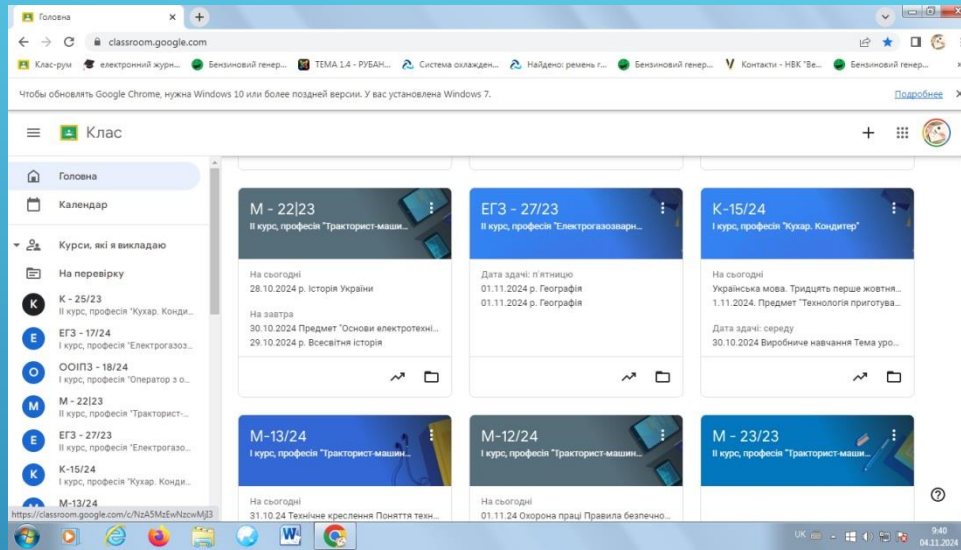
Головна

classroom.google.com

Клас-рум | електронний журн... | Бензиновий генер... | ТЕМА 1.4 - РУБАН... | Система охлажден... | Найдено: ремень г... | Бензиновий генер... | Контакти - НВК "Ве... | Бензиновий генер...

Чтобы обновлять Google Chrome, нужна Windows 10 или более поздней версии. У вас установлена Windows 7. Подробнее

Клас

Головна
Календар
Курси, які я викладаю
На перевірку
K - 25/23
II курс, професія "Кухар. Конди...
ЕГЗ - 17/24
I курс, професія "Електрогазоз...
ООІПЗ - 18/24
I курс, професія "Оператор з о...
M - 22|23
II курс, професія "Тракторист-...
ЕГЗ - 27/23
II курс, професія "Електрогазо...
K-15/24
I курс, професія "Кухар. Конди...
M-13/24

M - 22|23
II курс, професія "Тракторист-машин...
На сьогодні
28.10.2024 р. Історія України
На завтра
30.10.2024 Предмет "Основи електротехні...
29.10.2024 р. Всесвітня історія

ЕГЗ - 27/23
II курс, професія "Електрогазозварн...
Дата здачі: п'ятницю
01.11.2024 р. Географія
01.11.2024 р. Географія

K-15/24
I курс, професія "Кухар. Кондитер"
На сьогодні
Українська мова. Тридцять перше жовтня...
1.11.2024. Предмет "Технологія приготува...
Дата здачі: середу
30.10.2024 Виробниче навчання Тема уро...

M-13/24
I курс, професія "Тракторист-машин...
На сьогодні
31.10.24 Технічне креслення Поняття техн...

M-12/24
I курс, професія "Тракторист-машин...
На сьогодні
01.11.24 Охорона праці Правила безпечно...

M - 23/23
I курс, професія "Тракторист-машин...

https://classroom.google.com/c/NzA5MzEwNzcwMjI3

UK 9:40 04.11.2024